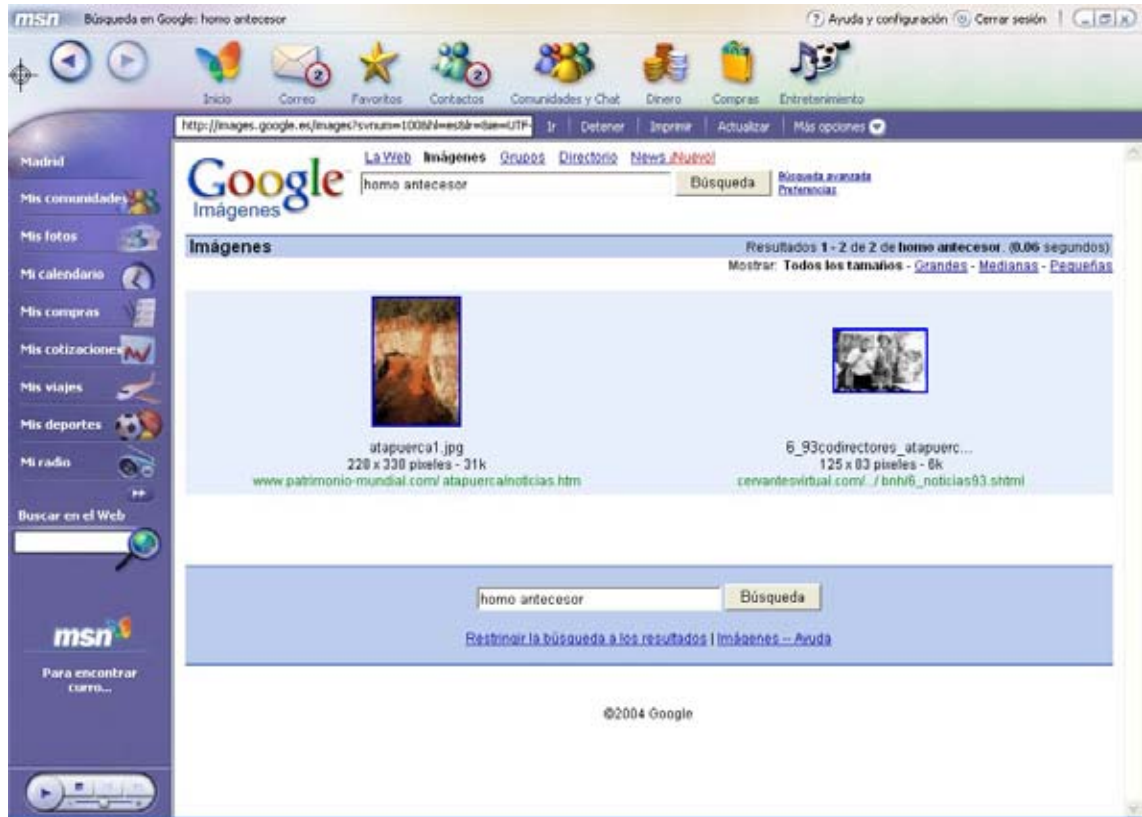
msn Búsqueda en Google: homo antecesor

Ayuda y configuración Cerrar sesión

Inicio Correo Favoritos Contactos Comunidades y Chat Dinero Compras Entretenimiento

2 2

http://images.google.es/images?svnum=100&hl=es&lr=&ie=UTF- Ir Detener Imprimir Actualizar Más opciones

Madrid

Mis comunidades

Mis fotos

Mi calendario

Mis compras

Mis cotizaciones

Mis viajes

Mis deportes

Mi radio

Buscar en el Web

msn

Para encontrar curro...

Google Imágenes

La Web Imágenes Grupos Directorio News ¡Nuevo!

homo antecesor Búsqueda

Búsqueda avanzada
Preferencias

Imágenes

Resultados 1 - 2 de 2 de homo antecesor. (0.06 segundos)

Mostrar: Todos los tamaños - Grandes - Medianas - Pequeñas

atapuerca1.jpg
228 x 338 pixeles - 31k
www.patrimonio-mundial.com/ atapuercalnoticias.htm

6_93codirectores_atapuerc...
125 x 83 pixeles - 6k
cervantesvirtual.com/.../ bnh/6_noticias93.shtml

homo antecesor Búsqueda

Restringir la búsqueda a los resultados | Imágenes -- Ayuda

©2004 Google